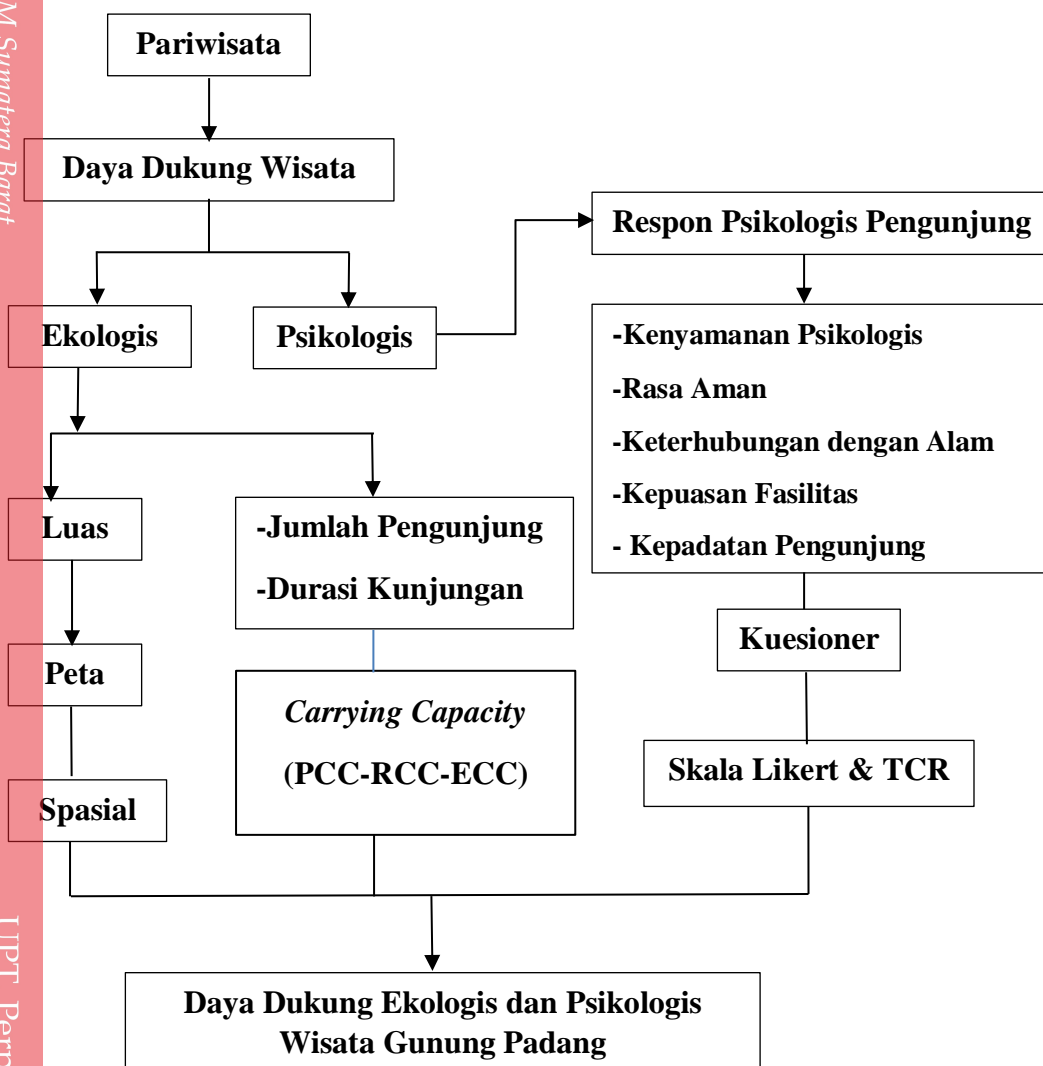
M Sumatera Barat

Pariwisata

Daya Dukung Wisata

Respon Psikologis Pengunjung

Ekologis

Psikologis

-Kenyamanan Psikologis

-Rasa Aman

-Keterhubungan dengan Alam

-Kepuasan Fasilitas

- Kepadatan Pengunjung

Luas

-Jumlah Pengunjung

-Durasi Kunjungan

Kuesioner

Peta

*Carrying Capacity*

(PCC-RCC-ECC)

Skala Likert & TCR

Spasial

Daya Dukung Ekologis dan Psikologis
Wisata Gunung Padang

UPT Perp